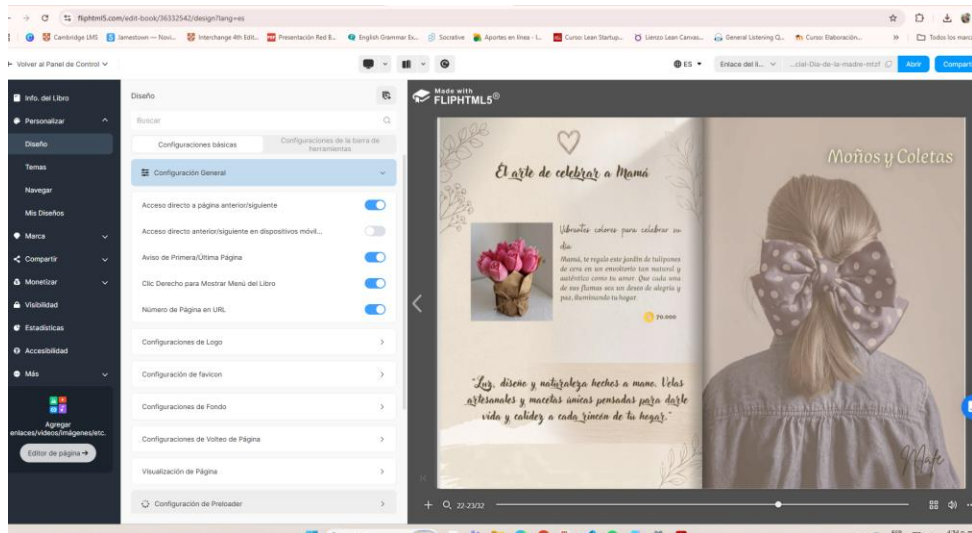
fliphtml5.com/edit-book/36332542/design?lang=es

Cambridge LMS | Jamestown — Novi... | Interchange 4th Edit... | Presentación Red B... | English Grammar Ex... | Socrative | Aportes en línea - L... | Curso: Lean Startup... | Lienzo Lean Canvas... | General Listening Q... | Curso: Elaboración... | Todos los marc

← Volver al Panel de Control ∨

ES ▾ | Enlace del li... ∨ | ...cial-Dia-de-la-madre-mtzf | Abrir | Compartir

Info. del Libro
Personalizar
Diseño
Temas
Navegar
Mis Diseños
Marca
Compartir
Monetizar
Visibilidad
Estadísticas
Accesibilidad
Más

Agregar enlaces/videos/imágenes/etc.
Editor de página →

Diseño
Buscar
Configuraciones básicas | Configuraciones de la barra de herramientas
Configuración General
Acceso directo a página anterior/siguiente
Acceso directo anterior/siguiente en dispositivos móvil...
Aviso de Primera/Última Página
Clic Derecho para Mostrar Menú del Libro
Número de Página en URL
Configuraciones de Logo
Configuración de favicon
Configuraciones de Fondo
Configuraciones de Volteo de Página
Visualización de Página
Configuración de Preloader

Made with FLIPHTML5®

El arte de celebrar a Mamá

Vibrantes colores para celebrar su día
Mamá, te regalo este jardín de tulipanes de cera en un envoltorio tan natural y auténtico como tu amor. Que cada una de sus flamas sea un deseo de alegría y paz, iluminando tu hogar.
20.000

"Luz, diseño y naturaleza hechos a mano. Velas artesanales y macetas únicas pensadas para darle vida y calidez a cada rincón de tu hogar."

Moños y Coletas

Maje

22-23/32